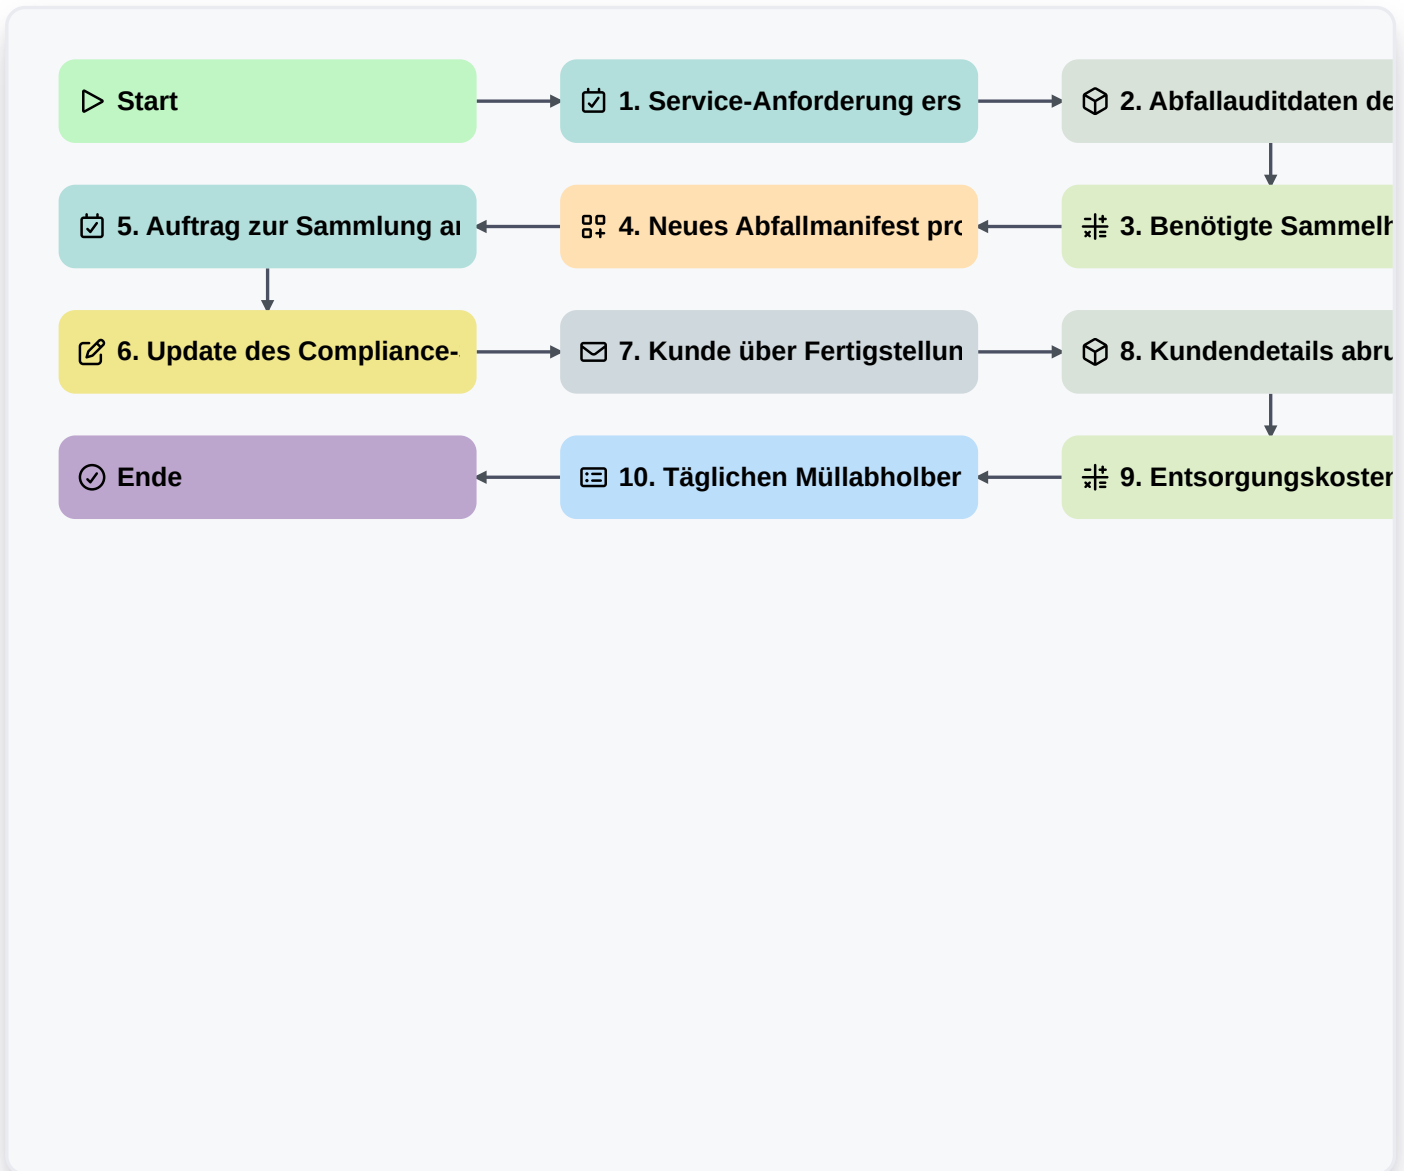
Start

1. Service-Anforderung ers

2. Abfallauditdaten de

3. Benötigte Sammelh

4. Neues Abfallmanifest prc

5. Auftrag zur Sammlung ai

6. Update des Compliance-

7. Kunde über Fertigstellun

8. Kundendetails abru

9. Entsorgungskosten

10. Täglichen Müllabholber

Ende